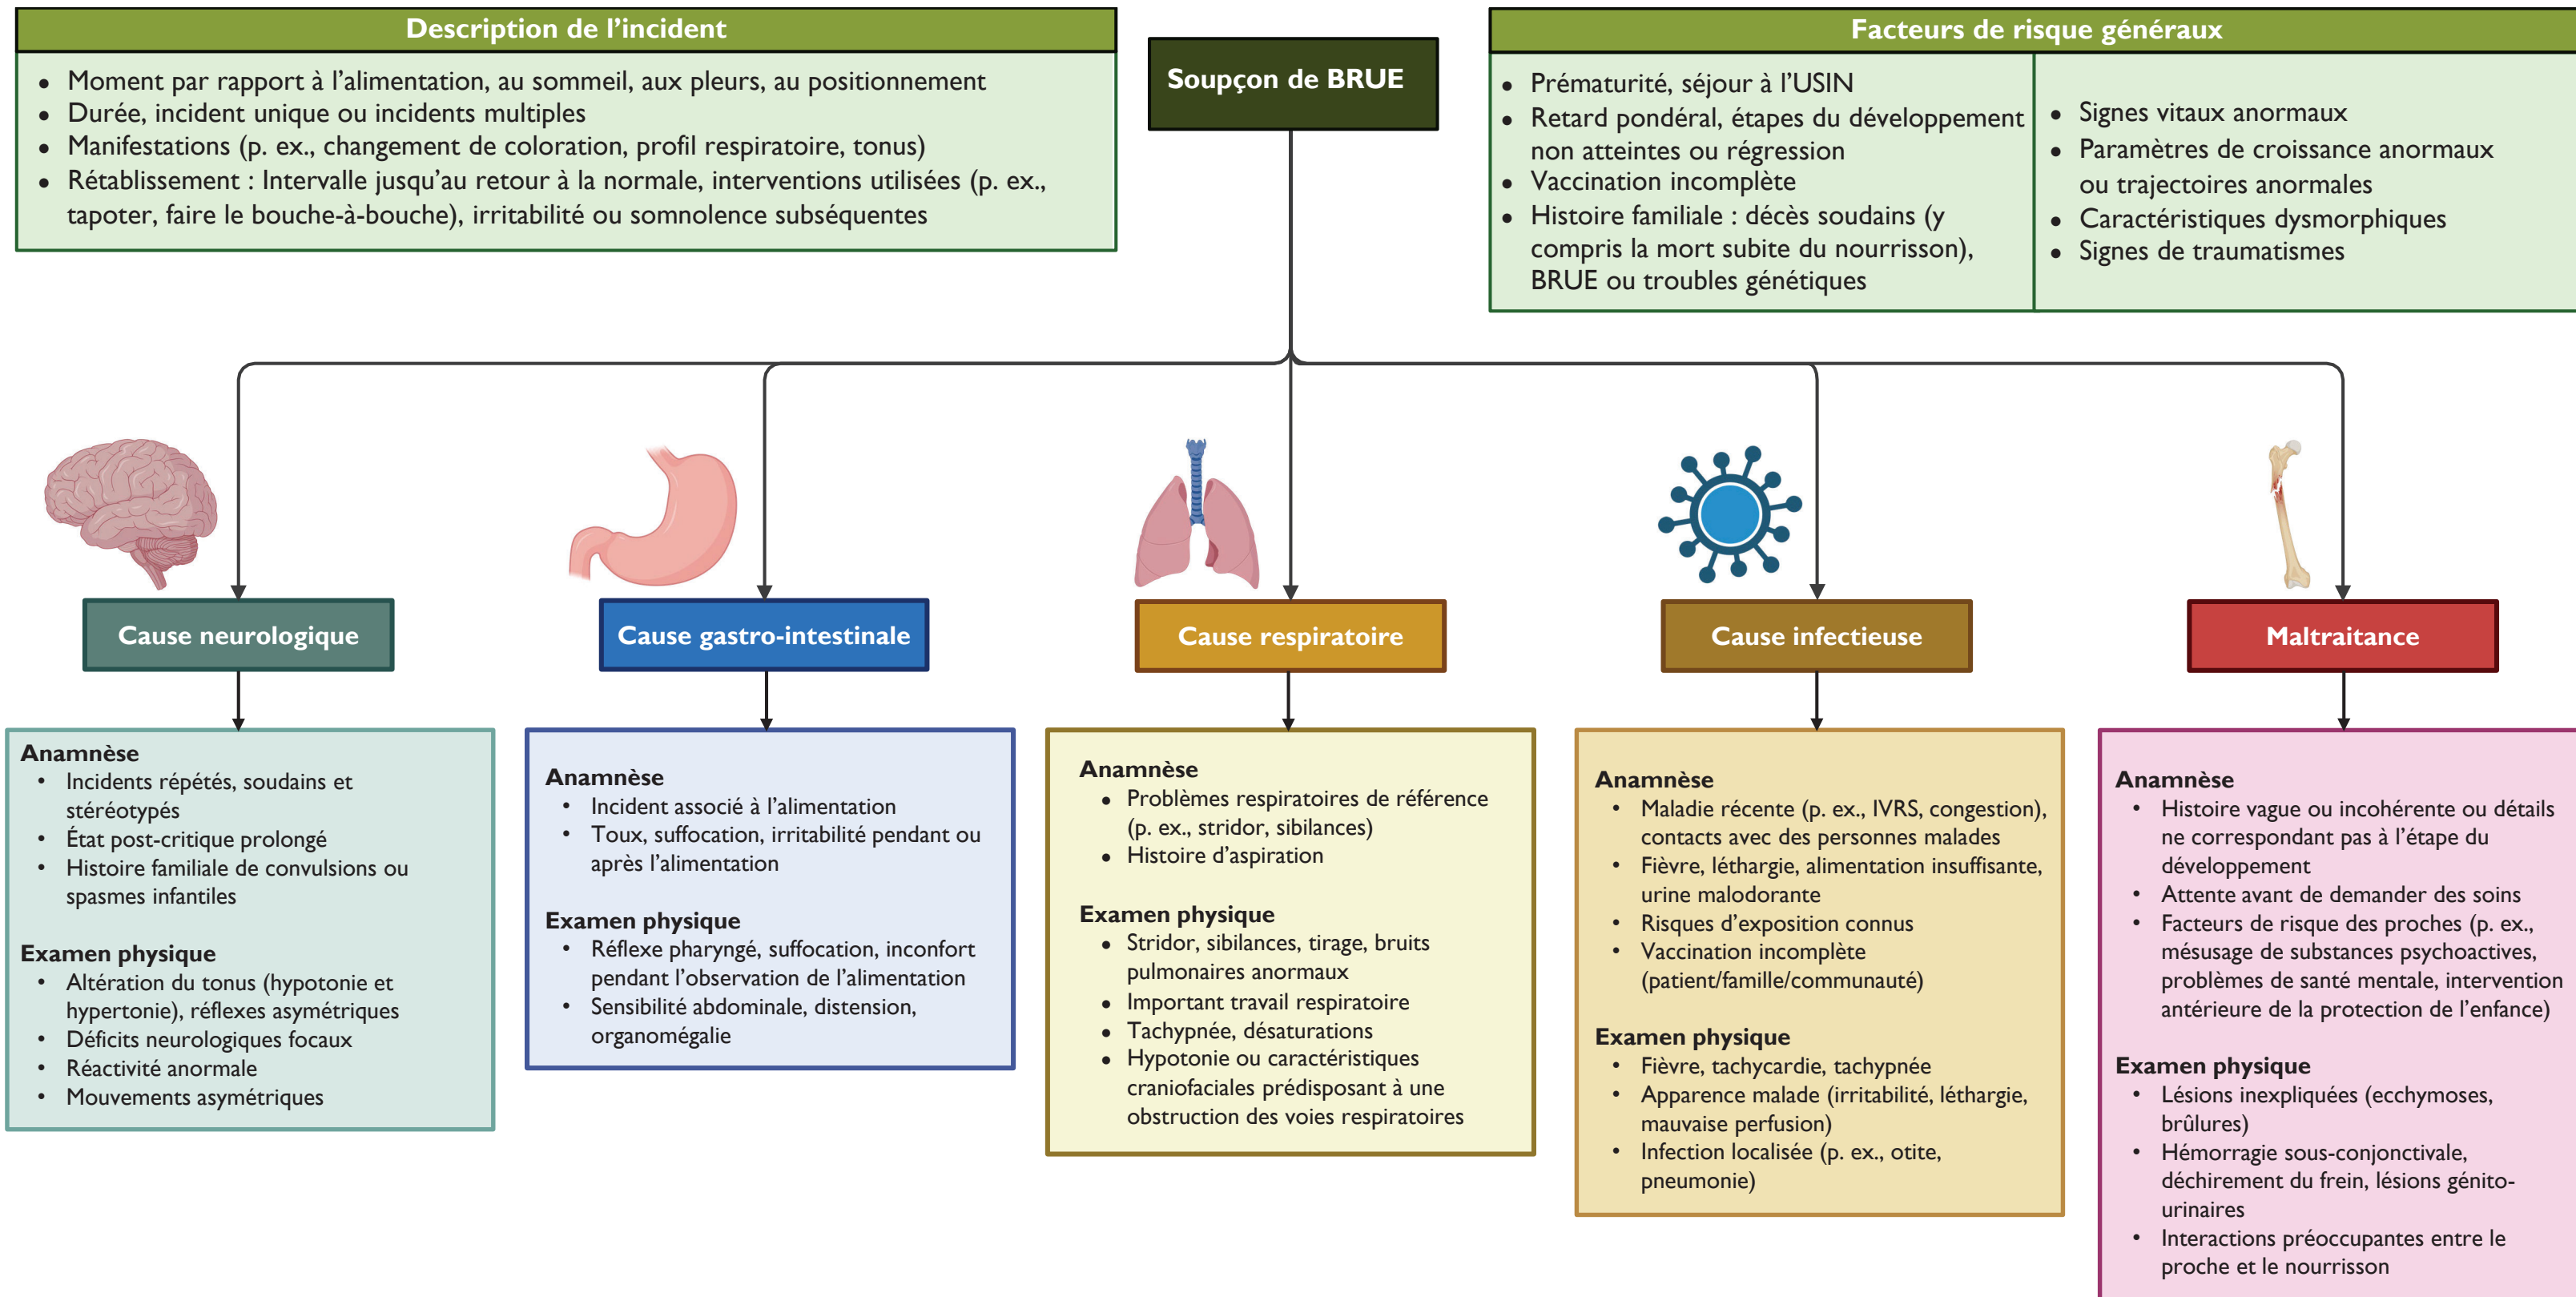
Description de l'incident

- Moment par rapport à l'alimentation, au sommeil, aux pleurs, au positionnement
- Durée, incident unique ou incidents multiples
- Manifestations (p. ex., changement de coloration, profil respiratoire, tonus)
- Rétablissement : Intervalle jusqu'au retour à la normale, interventions utilisées (p. ex., tapoter, faire le bouche-à-bouche), irritabilité ou somnolence subséquentes

Soupçon de BRUE

Facteurs de risque généraux

- Prématurité, séjour à l'USIN
- Retard pondéral, étapes du développement non atteintes ou régression
- Vaccination incomplète
- Histoire familiale : décès soudains (y compris la mort subite du nourrisson), BRUE ou troubles génétiques

- Signes vitaux anormaux
- Paramètres de croissance anormaux ou trajectoires anormales
- Caractéristiques dysmorphiques
- Signes de traumatismes

Cause neurologique

Anamnèse
- Incidents répétés, soudains et stéréotypés
- État post-critique prolongé
- Histoire familiale de convulsions ou spasmes infantiles

Examen physique
- Altération du tonus (hypotonie et hypertonie), réflexes asymétriques
- Déficits neurologiques focaux
- Réactivité anormale
- Mouvements asymétriques

Cause gastro-intestinale

Anamnèse
- Incident associé à l'alimentation
- Toux, suffocation, irritabilité pendant ou après l'alimentation

Examen physique
- Réflexe pharyngé, suffocation, inconfort pendant l'observation de l'alimentation
- Sensibilité abdominale, distension, organomégalie

Cause respiratoire

Anamnèse
- Problèmes respiratoires de référence (p. ex., stridor, sibilances)
- Histoire d'aspiration

Examen physique
- Stridor, sibilances, tirage, bruits pulmonaires anormaux
- Important travail respiratoire
- Tachypnée, désaturations
- Hypotonie ou caractéristiques craniofaciales prédisposant à une obstruction des voies respiratoires

Cause infectieuse

Anamnèse
- Maladie récente (p. ex., IVRS, congestion), contacts avec des personnes malades
- Fièvre, léthargie, alimentation insuffisante, urine malodorante
- Risques d'exposition connus
- Vaccination incomplète (patient/famille/communauté)

Examen physique
- Fièvre, tachycardie, tachypnée
- Apparence malade (irritabilité, léthargie, mauvaise perfusion)
- Infection localisée (p. ex., otite, pneumonie)

Maltraitance

Anamnèse
- Histoire vague ou incohérente ou détails ne correspondant pas à l'étape du développement
- Attente avant de demander des soins
- Facteurs de risque des proches (p. ex., mésusage de substances psychoactives, problèmes de santé mentale, intervention antérieure de la protection de l'enfance)

Examen physique
- Lésions inexpliquées (ecchymoses, brûlures)
- Hémorragie sous-conjonctivale, déchirement du frein, lésions génito-urinaires
- Interactions préoccupantes entre le proche et le nourrisson